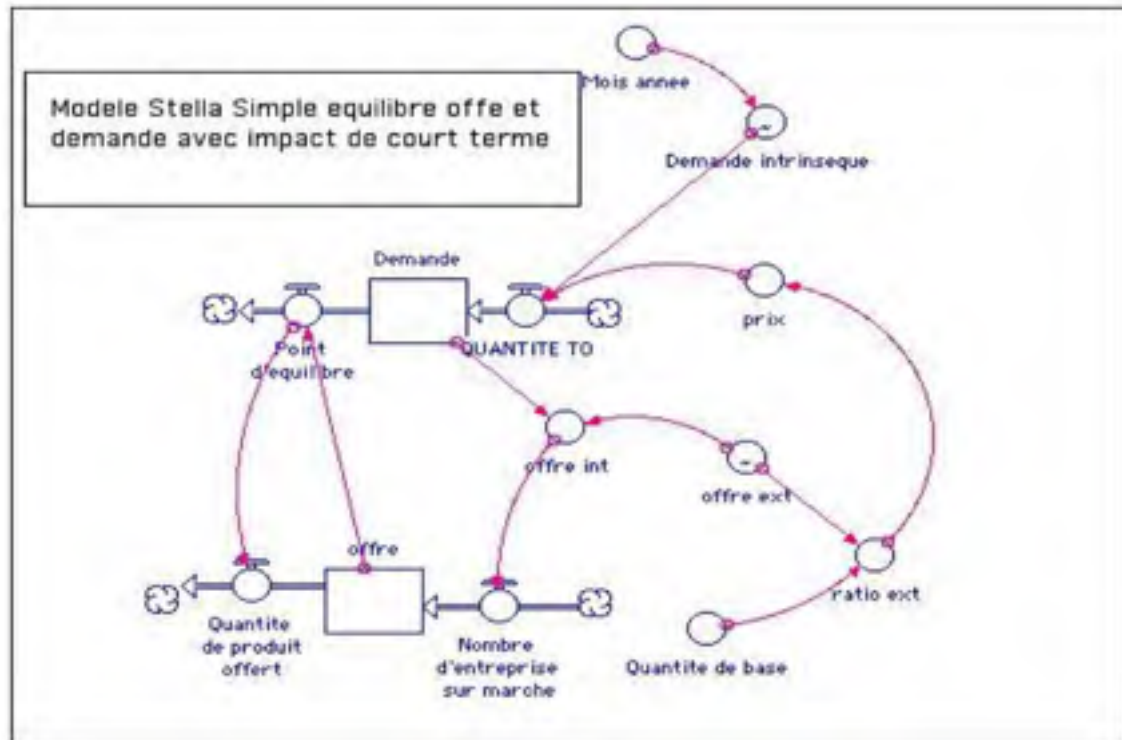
Modele Stella Simple equilibre offe et demande avec impact de court terme

Mois annee

Demande intrinseque

Demande

prix

Point d'equilibre

QUANTITE TO

offre int

offre ext

offre

ratio ext

Quantite de produit offert

Nombre d'entreprise sur marche

Quantite de base